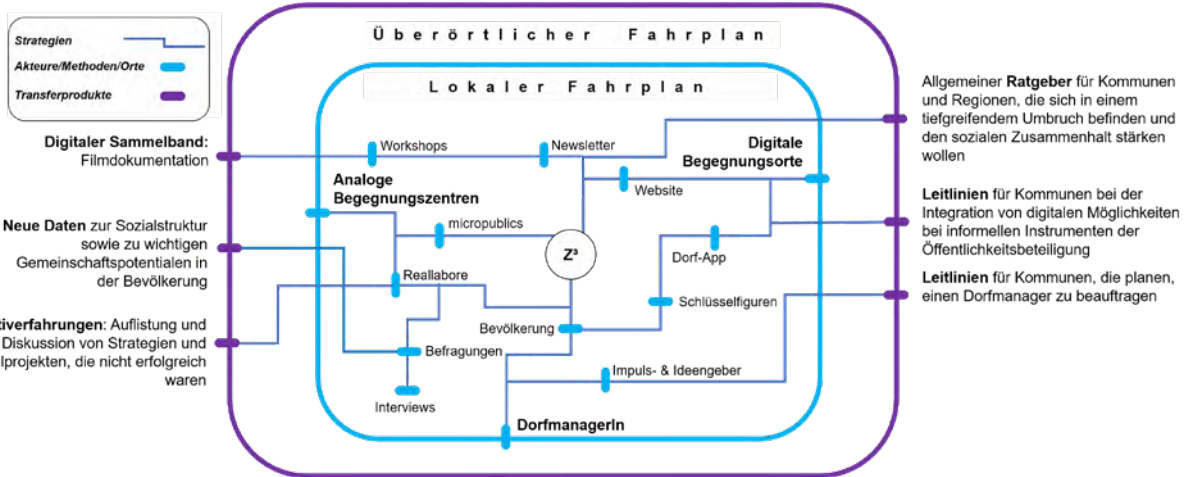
Strategien
Akteure/Methoden/Orte
Transferprodukte

Überörtlicher Fahrplan

Lokaler Fahrplan

Digitaler Sammelband: Filmdokumentation

Neue Daten zur Sozialstruktur sowie zu wichtigen Gemeinschaftspotentialen in der Bevölkerung

tiverfahrungen: Auflistung und Diskussion von Strategien und lprojekten, die nicht erfolgreich waren

Workshops
Newsletter
Digitale Begegnungsorte
Website
Analoge Begegnungszentren
micropublics
$Z^3$
Dorf-App
Reallabore
Schlüsselfiguren
Bevölkerung
Befragungen
Impuls- & Ideengeber
Interviews
DorfmanagerIn

Allgemeiner Ratgeber für Kommunen und Regionen, die sich in einem tiefgreifendem Umbruch befinden und den sozialen Zusammenhalt stärken wollen

Leitlinien für Kommunen bei der Integration von digitalen Möglichkeiten bei informellen Instrumenten der Öffentlichkeitsbeteiligung

Leitlinien für Kommunen, die planen, einen Dorfmanager zu beauftragen